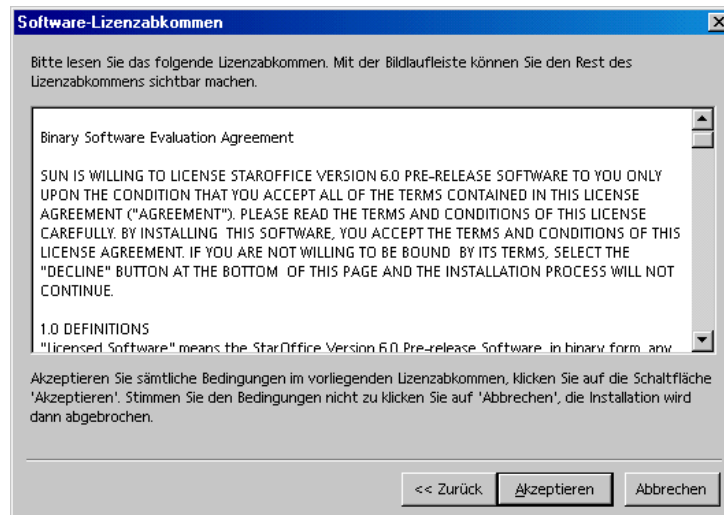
Software-Lizenzabkommen

Bitte lesen Sie das folgende Lizenzabkommen. Mit der Bildlaufleiste können Sie den Rest des Lizenzabkommens sichtbar machen.

Binary Software Evaluation Agreement

SUN IS WILLING TO LICENSE STAROFFICE VERSION 6.0 PRE-RELEASE SOFTWARE TO YOU ONLY UPON THE CONDITION THAT YOU ACCEPT ALL OF THE TERMS CONTAINED IN THIS LICENSE AGREEMENT ("AGREEMENT"). PLEASE READ THE TERMS AND CONDITIONS OF THIS LICENSE CAREFULLY. BY INSTALLING THIS SOFTWARE, YOU ACCEPT THE TERMS AND CONDITIONS OF THIS LICENSE AGREEMENT. IF YOU ARE NOT WILLING TO BE BOUND BY ITS TERMS, SELECT THE "DECLINE" BUTTON AT THE BOTTOM OF THIS PAGE AND THE INSTALLATION PROCESS WILL NOT CONTINUE.

1.0 DEFINITIONS
"Licensed Software" means the StarOffice Version 6.0 Pre-release Software, in binary form, any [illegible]

Akzeptieren Sie sämtliche Bedingungen im vorliegenden Lizenzabkommen, klicken Sie auf die Schaltfläche 'Akzeptieren'. Stimmen Sie den Bedingungen nicht zu klicken Sie auf 'Abbrechen', die Installation wird dann abgebrochen.

<< Zurück | Akzeptieren | Abbrechen